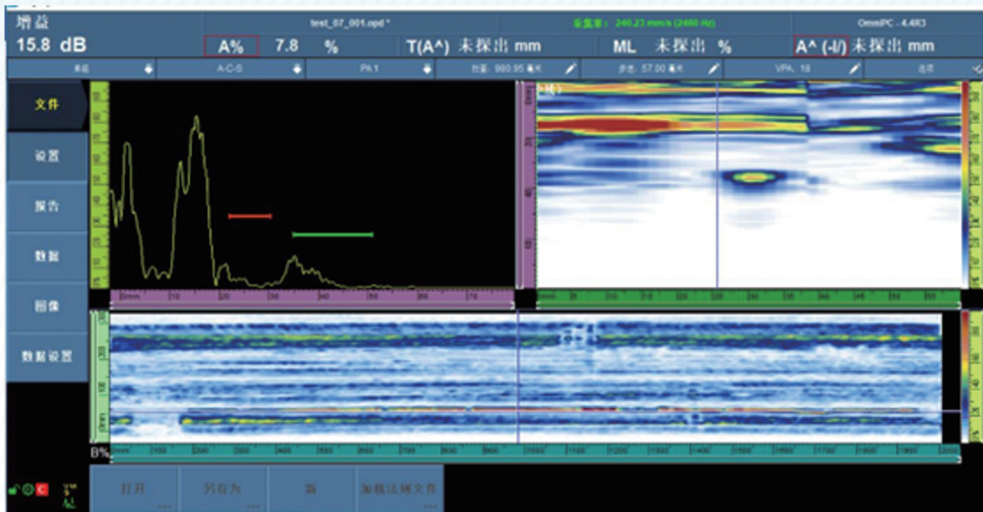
增益
15.8 dB

test_07_001.opd *

采集率: 240.23 mm/s (2400 Hz)

OmniPC - 4.4R3

A% 7.8 %

T(A^) 未探出 mm

ML 未探出 %

A^ (-/-) 未探出 mm

单组

A-C-S

PA 1

扫查: 980.95 毫米

步进: 57.00 毫米

VPA: 18

选项

文件

设置

报告

数据

图像

数据设置

打开

另存为

新

加载法规文件

B%